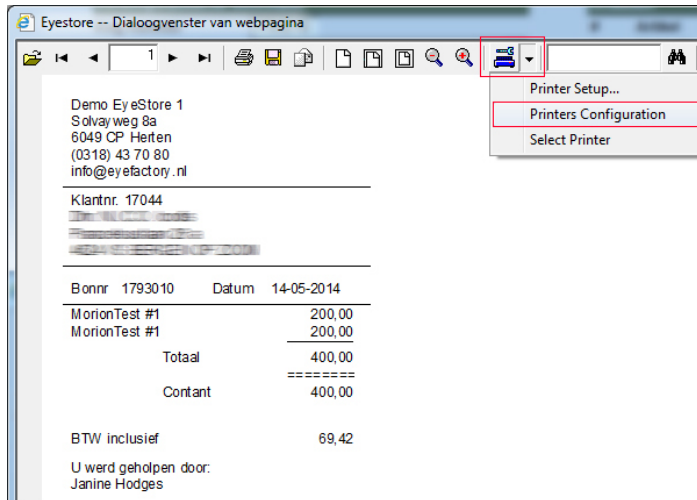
Eyestore -- Dialoogvenster van webpagina

1

Printer Setup...
Printers Configuration
Select Printer

Demo EyeStore 1
Solvayweg 8a
6049 CP Herten
(0318) 43 70 80
info@eyefactory.nl

Klantnr. 17044
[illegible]
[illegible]
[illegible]

Bonnr 1793010 Datum 14-05-2014

MorionTest #1 200,00
MorionTest #1 200,00
Totaal 400,00
========
Contant 400,00

BTW inclusief 69,42

U werd geholpen door:
Janine Hodges